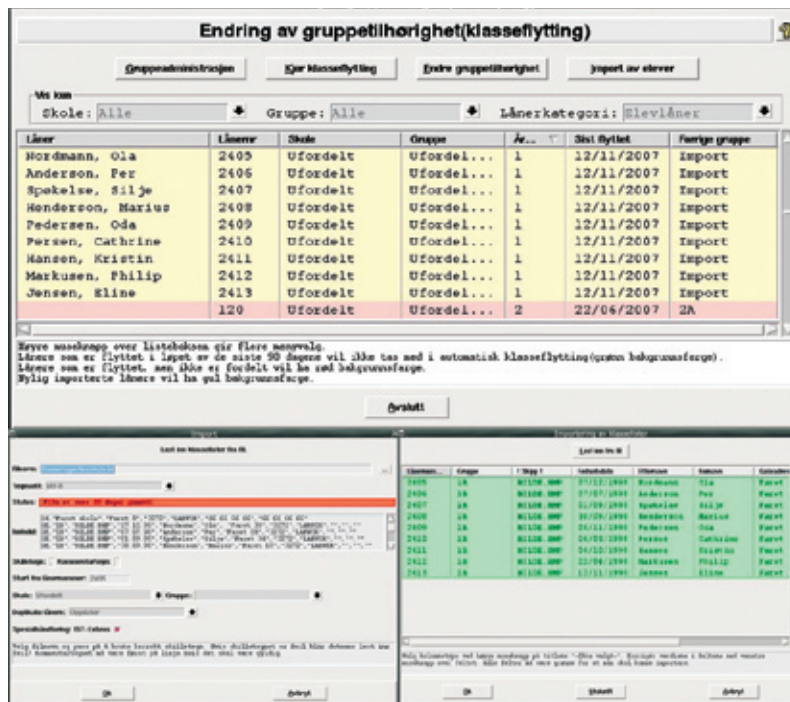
Endring av gruppetilhørighet(klasseflytting)

Gruppeadministrasjon | Kjør klasseflytting | Endre gruppetilhørighet | Import av elever

Vis kun
Skole: Alle
Gruppe: Alle
Lånerkategori: Elevlåner

| Låner | Lånenr | Skole | Gruppe | År... | Sist flyttet | Forrige gruppe |
|---|---|---|---|---|---|---|
| Nordmann, Ola | 2405 | Ufordelt | Ufordel... | 1 | 12/11/2007 | Import |
| Anderson, Per | 2406 | Ufordelt | Ufordel... | 1 | 12/11/2007 | Import |
| Spøkelse, Silje | 2407 | Ufordelt | Ufordel... | 1 | 12/11/2007 | Import |
| Henderson, Marius | 2408 | Ufordelt | Ufordel... | 1 | 12/11/2007 | Import |
| Pedersen, Oda | 2409 | Ufordelt | Ufordel... | 1 | 12/11/2007 | Import |
| Persen, Cathrine | 2410 | Ufordelt | Ufordel... | 1 | 12/11/2007 | Import |
| Hansen, Kristin | 2411 | Ufordelt | Ufordel... | 1 | 12/11/2007 | Import |
| Markusen, Philip | 2412 | Ufordelt | Ufordel... | 1 | 12/11/2007 | Import |
| Jensen, Eline | 2413 | Ufordelt | Ufordel... | 1 | 12/11/2007 | Import |
|  | 120 | Ufordelt | Ufordel... | 2 | 22/06/2007 | 2A |

Høyre museknapp over listeboksen gir flere menyvalg.
Lånere som er flyttet i løpet av de siste 90 dagene vil ikke tas med i automatisk klasseflytting(grønn bakgrunnsfarge).
Lånere som er flyttet, men ikke er fordelt vil ha rød bakgrunnsfarge.
Nylig importerte lånere vil ha gul bakgrunnsfarge.

Avslutt

Import
Les inn klasselister fra fil
Filnavn:
Tegnsett:
Status:
Innhold:
Skilletegn:
Start fra lånenummer:
Skole: Ufordelt
Gruppe:
Duplikate lånere:
Spesialbehandling:
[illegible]
Ok
Avbryt

Importering av klasselister
Les inn fra fil

| Lånenum... | Gruppe | Skpp | Fødselsdato | Etternavn | Fornavn | Gateadresse |
|---|---|---|---|---|---|---|
| 2405 | 1A | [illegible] | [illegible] | Nordmann | Ola | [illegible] |
| 2406 | 1A | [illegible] | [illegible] | Anderson | Per | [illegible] |
| 2407 | 1A | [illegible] | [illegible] | Spøkelse | Silje | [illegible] |
| 2408 | 1A | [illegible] | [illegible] | Henderson | Marius | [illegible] |
| 2409 | 1A | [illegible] | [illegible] | Pedersen | Oda | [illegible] |
| 2410 | 1A | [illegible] | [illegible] | Persen | Cathrine | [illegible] |
| 2411 | 1A | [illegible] | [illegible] | Hansen | Kristin | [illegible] |
| 2412 | 1A | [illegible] | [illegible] | Markusen | Philip | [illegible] |
| 2413 | 1A | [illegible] | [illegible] | Jensen | Eline | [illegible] |

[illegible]
Ok
Utskrift
Avbryt